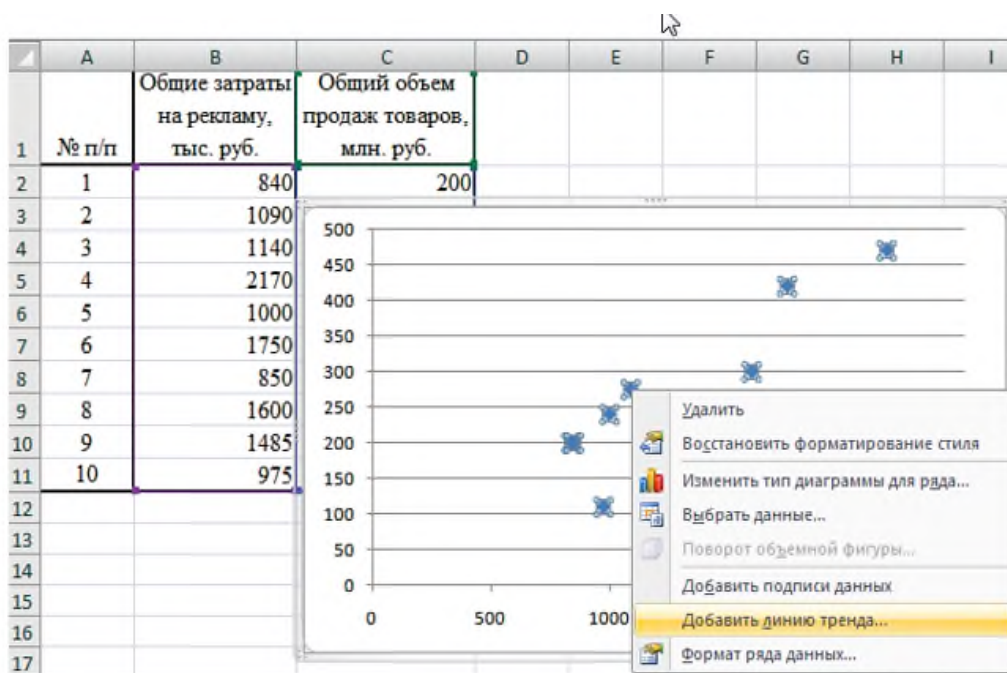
|  | A | B | C | D | E | F | G | H | I |
|---|---|---|---|---|---|---|---|---|---|
| 1 | № п/п | Общие затраты на рекламу, тыс. руб. | Общий объем продаж товаров, млн. руб. |  |  |  |  |  |  |
| 2 | 1 | 840 | 200 |  |  |  |  |  |  |
| 3 | 2 | 1090 |  |  |  |  |  |  |  |
| 4 | 3 | 1140 |  |  |  |  |  |  |  |
| 5 | 4 | 2170 |  |  |  |  |  |  |  |
| 6 | 5 | 1000 |  |  |  |  |  |  |  |
| 7 | 6 | 1750 |  |  |  |  |  |  |  |
| 8 | 7 | 850 |  |  |  |  |  |  |  |
| 9 | 8 | 1600 |  |  |  |  |  |  |  |
| 10 | 9 | 1485 |  |  |  |  |  |  |  |
| 11 | 10 | 975 |  |  |  |  |  |  |  |
| 12 |  |  |  |  |  |  |  |  |  |
| 13 |  |  |  |  |  |  |  |  |  |
| 14 |  |  |  |  |  |  |  |  |  |
| 15 |  |  |  |  |  |  |  |  |  |
| 16 |  |  |  |  |  |  |  |  |  |
| 17 |  |  |  |  |  |  |  |  |  |

500
450
400
350
300
250
200
150
100
50
0
0 500 1000

Удалить
Восстановить форматирование стиля
Изменить тип диаграммы для ряда...
Выбрать данные...
Поворот объемной фигуры...
Добавить подписи данных
Добавить линию тренда...
Формат ряда данных...